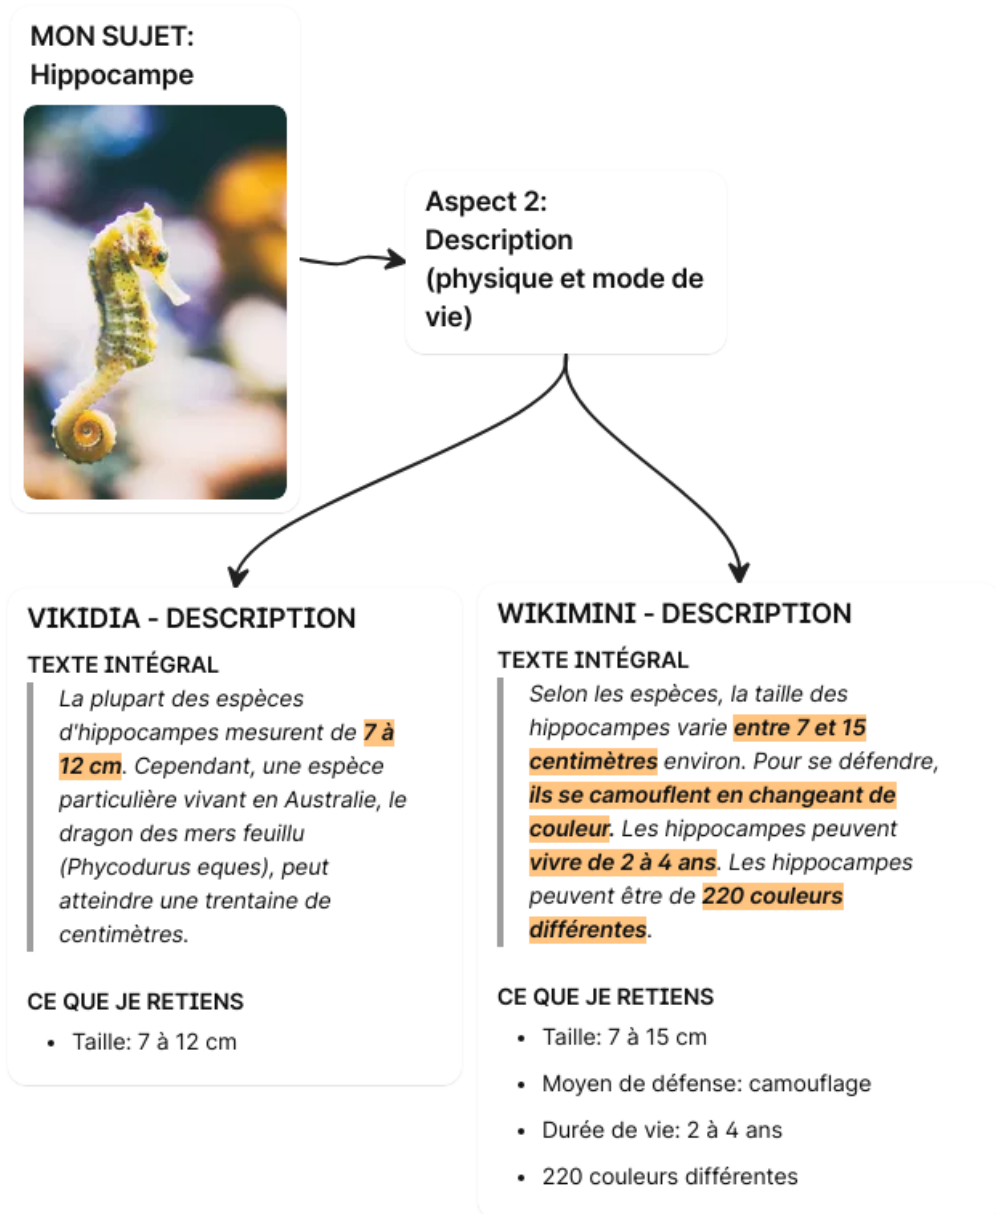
MON SUJET: Hippocampe

Aspect 2: Description (physique et mode de vie)

VIKIDIA - DESCRIPTION

TEXTE INTÉGRAL

La plupart des espèces d'hippocampes mesurent de 7 à 12 cm. Cependant, une espèce particulière vivant en Australie, le dragon des mers feuillu (Phycodurus eques), peut atteindre une trentaine de centimètres.

CE QUE JE RETIENS

- Taille: 7 à 12 cm

WIKIMINI - DESCRIPTION

TEXTE INTÉGRAL

Selon les espèces, la taille des hippocampes varie entre 7 et 15 centimètres environ. Pour se défendre, ils se camouflent en changeant de couleur. Les hippocampes peuvent vivre de 2 à 4 ans. Les hippocampes peuvent être de 220 couleurs différentes.

CE QUE JE RETIENS

- Taille: 7 à 15 cm
- Moyen de défense: camouflage
- Durée de vie: 2 à 4 ans
- 220 couleurs différentes